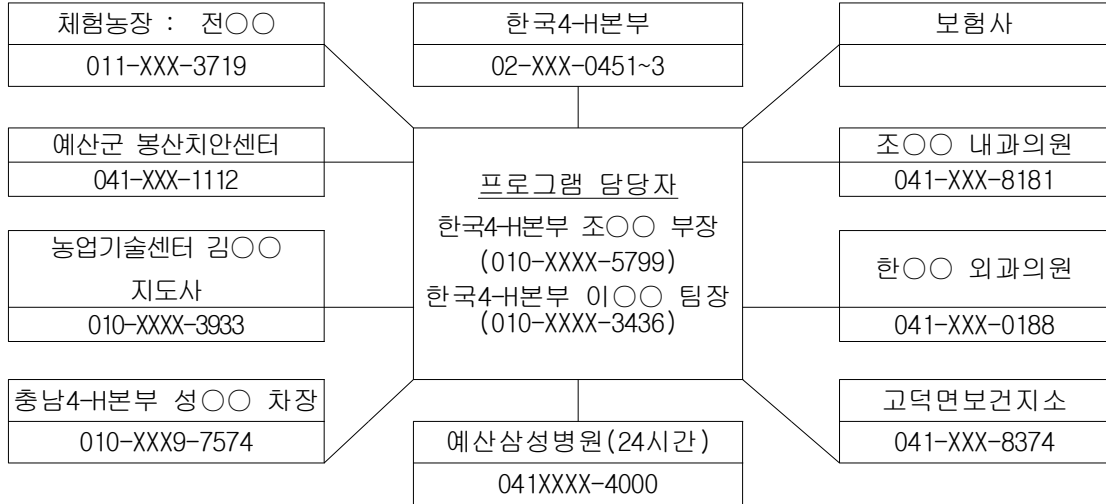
체험농장 : 전○○
011-XXX-3719

한국4-H본부
02-XXX-0451~3

보험사

예산군 봉산치안센터
041-XXX-1112

프로그램 담당자
한국4-H본부 조○○ 부장
(010-XXXX-5799)
한국4-H본부 이○○ 팀장
(010-XXXX-3436)

조○○ 내과의원
041-XXX-8181

농업기술센터 김○○ 지도사
010-XXXX-3933

한○○ 외과의원
041-XXX-0188

충남4-H본부 성○○ 차장
010-XXX9-7574

예산삼성병원(24시간)
041XXXX-4000

고덕면보건지소
041-XXX-8374